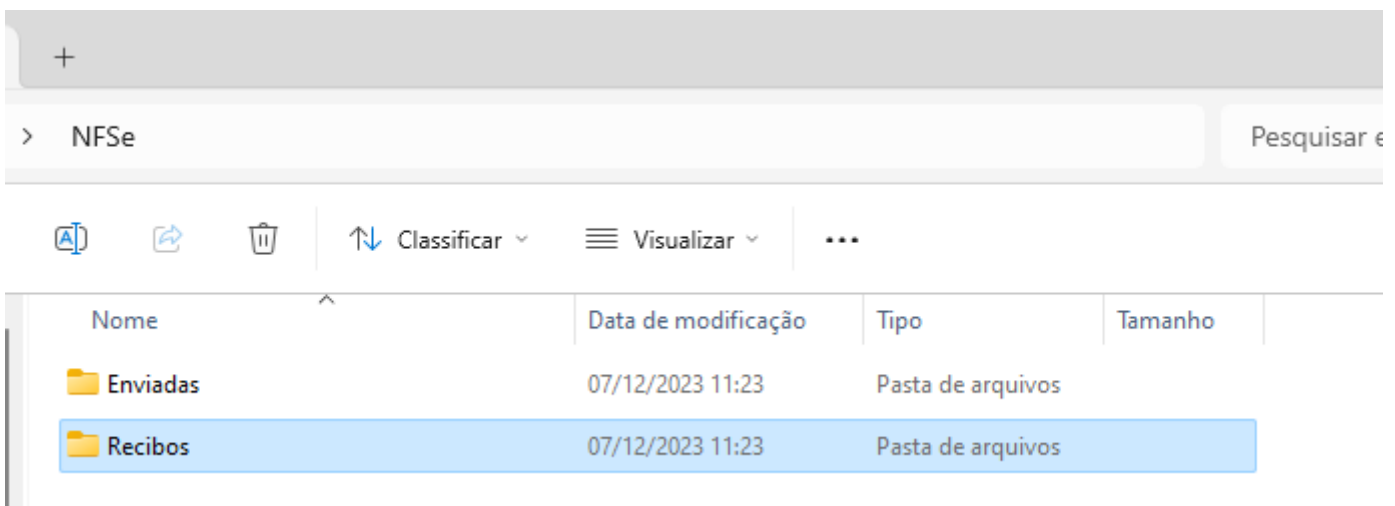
+

> NFSe

Pesquisar e

Classificar

Visualizar

...

| Nome | Data de modificação | Tipo | Tamanho |
|---|---|---|---|
| Enviadas | 07/12/2023 11:23 | Pasta de arquivos | |
| Recibos | 07/12/2023 11:23 | Pasta de arquivos | |